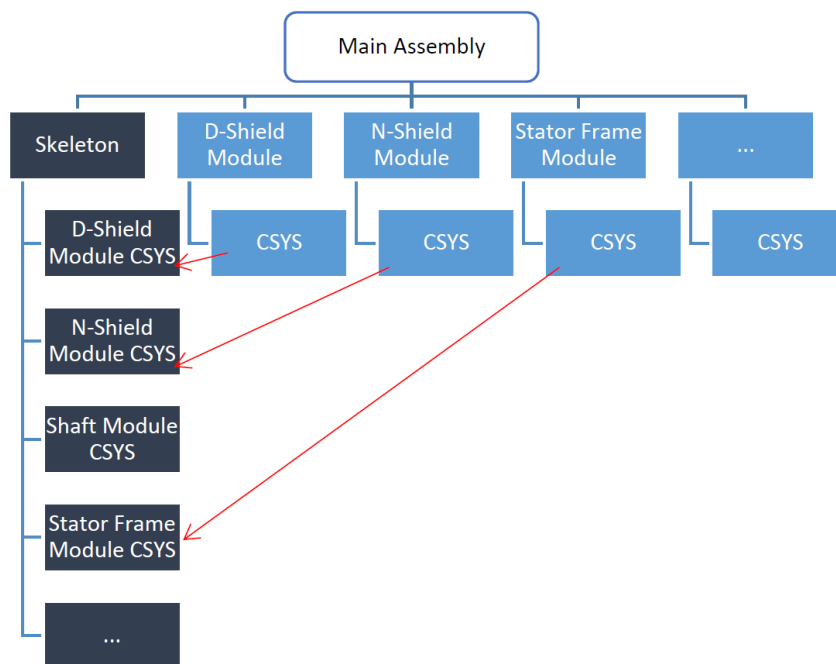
Main Assembly

Skeleton

D-Shield Module

N-Shield Module

Stator Frame Module

...

D-Shield Module CSYS

CSYS

CSYS

CSYS

CSYS

N-Shield Module CSYS

Shaft Module CSYS

Stator Frame Module CSYS

...